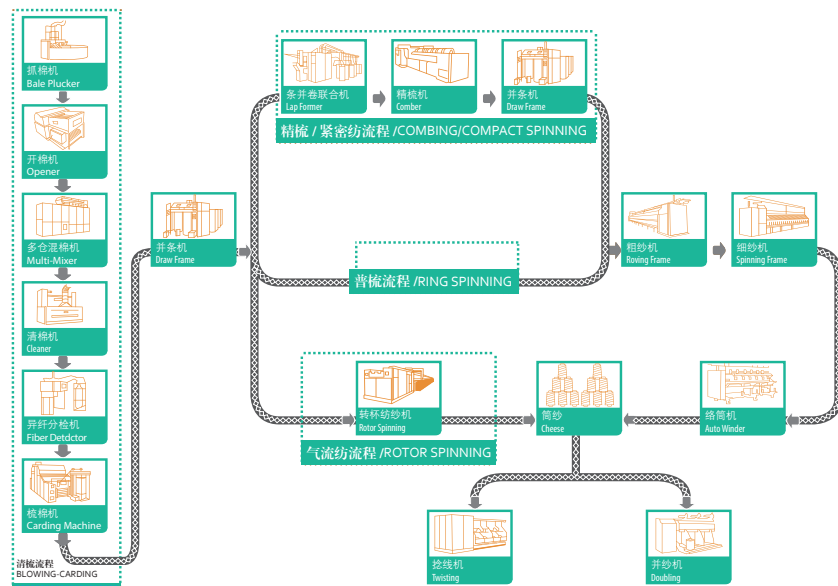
抓棉机
Bale Plucker

开棉机
Opener

多仓混棉机
Multi-Mixer

清棉机
Cleaner

异纤分检机
Fiber Detdctor

梳棉机
Carding Machine

清梳流程
BLOWING-CARDING

并条机
Draw Frame

条并卷联合机
Lap Former

精梳机
Comber

并条机
Draw Frame

精梳 / 紧密纺流程 /COMBING/COMPACT SPINNING

普梳流程 /RING SPINNING

粗纱机
Roving Frame

细纱机
Spinning Frame

转杯纺纱机
Rotor Spinning

气流纺流程 /ROTOR SPINNING

筒纱
Cheese

络筒机
Auto Winder

捻线机
Twisting

并纱机
Doubling